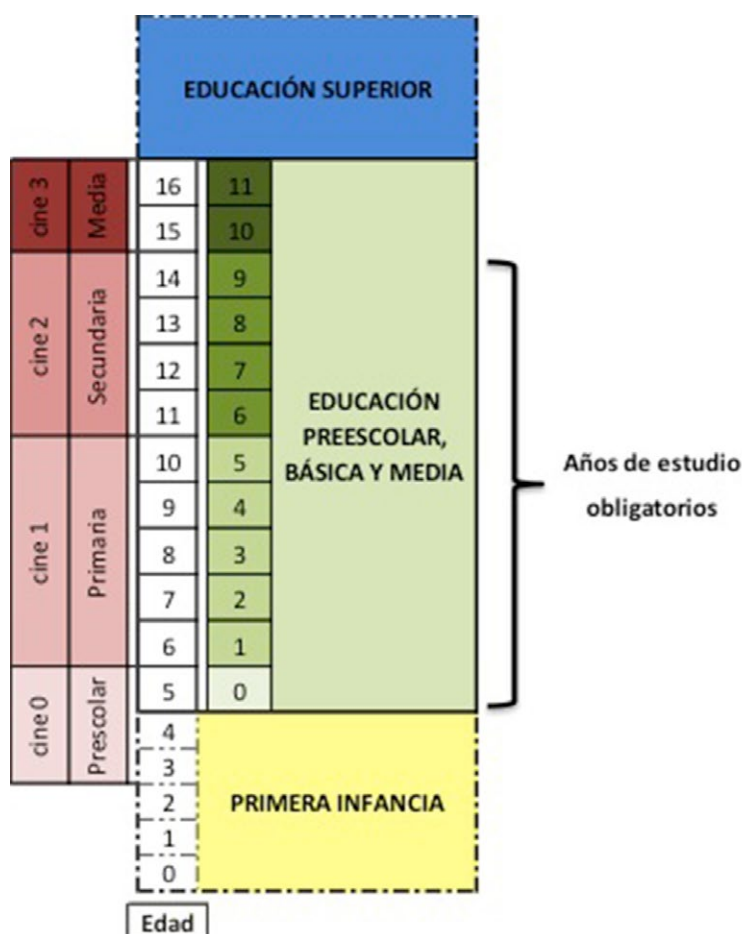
EDUCACIÓN SUPERIOR

| cine 3 | Media | 16 | 11 |
|---|---|---|---|
| | | 15 | 10 |
| cine 2 | Secundaria | 14 | 9 |
| | | 13 | 8 |
| | | 12 | 7 |
| | | 11 | 6 |
| cine 1 | Primaria | 10 | 5 |
| | | 9 | 4 |
| | | 8 | 3 |
| | | 7 | 2 |
| | | 6 | 1 |
| cine 0 | Prescolar | 5 | 0 |
| | | 4 | |
| | | 3 | |
| | | 2 | |
| | | 1 | |
| | | 0 | |

EDUCACIÓN PREESCOLAR, BÁSICA Y MEDIA

Años de estudio obligatorios

PRIMERA INFANCIA

Edad